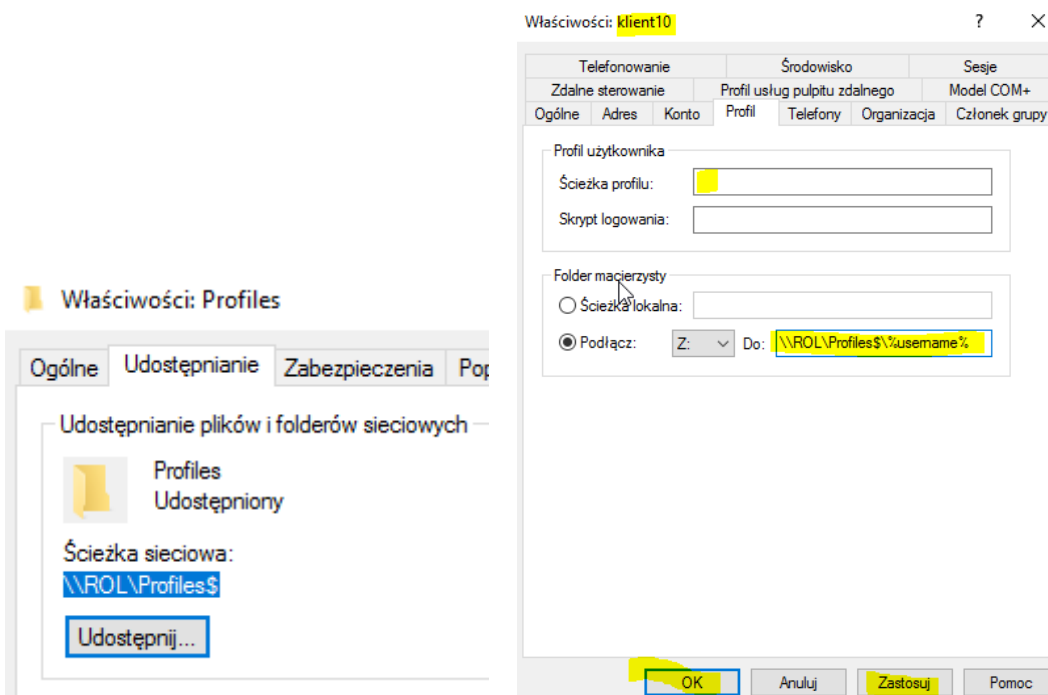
Właściwości: Profiles

Ogólne | Udostępnianie | Zabezpieczenia | Pop

Udostępnianie plików i folderów sieciowych

Profiles
Udostępniony

Ścieżka sieciowa:
\\ROL\Profiles$

Udostępnij...

Właściwości: klient10

?

Telefonowanie | Środowisko | Sesje
Zdalne sterowanie | Profil usług pulpitu zdalnego | Model COM+
Ogólne | Adres | Konto | Profil | Telefony | Organizacja | Członek grupy

Profil użytkownika
Ścieżka profilu:
Skrypt logowania:

Folder macierzysty
Ścieżka lokalna:
Podłącz: Z: Do: \\ROL\Profiles$\%username%

OK | Anuluj | Zastosuj | Pomoc